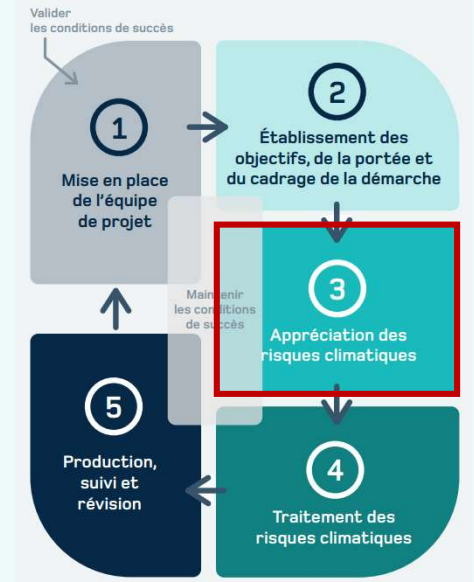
Valider les conditions de succès

1

Mise en place de l'équipe de projet

2

Établissement des objectifs, de la portée et du cadrage de la démarche

Maintenir les conditions de succès

3

Appréciation des risques climatiques

4

Traitement des risques climatiques

5

Production, suivi et révision